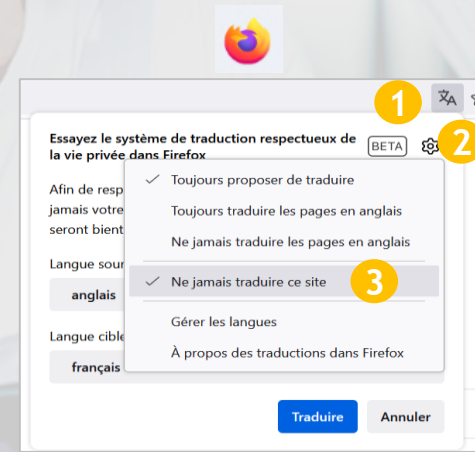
1

Essayez le système de traduction respectueux de la vie privée dans Firefox

BETA

2

Afin de resp
jamais votre
seront bient

✓ Toujours proposer de traduire

Toujours traduire les pages en anglais

Ne jamais traduire les pages en anglais

✓ Ne jamais traduire ce site

3

Gérer les langues

À propos des traductions dans Firefox

Langue sour

anglais

Langue cible

français

Traduire

Annuler